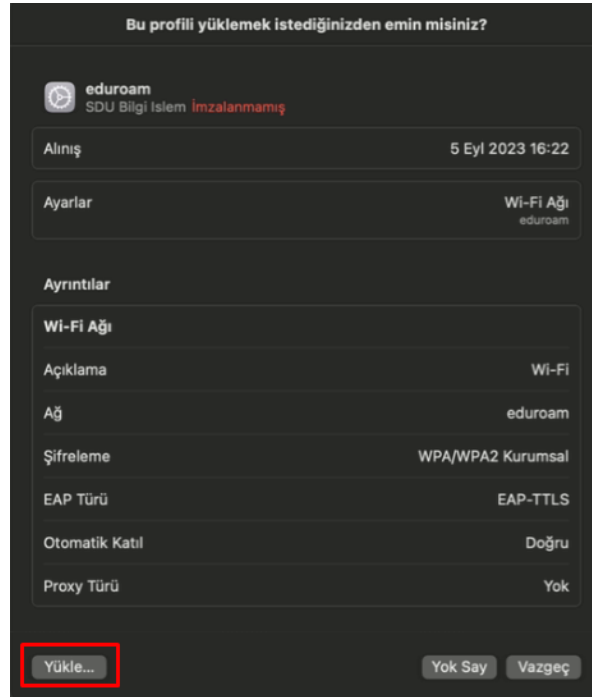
Bu profili yüklemek istediğinizden emin misiniz?

eduroam
SDU Bilgi Islem İmzalanmamış

Alınış 5 Eyl 2023 16:22

Ayarlar Wi-Fi Ağı
eduroam

Ayrıntılar

Wi-Fi Ağı

Açıklama Wi-Fi

Ağ eduroam

Şifreleme WPA/WPA2 Kurumsal

EAP Türü EAP-TTLS

Otomatik Katıl Doğru

Proxy Türü Yok

Yükle... Yok Say Vazgeç